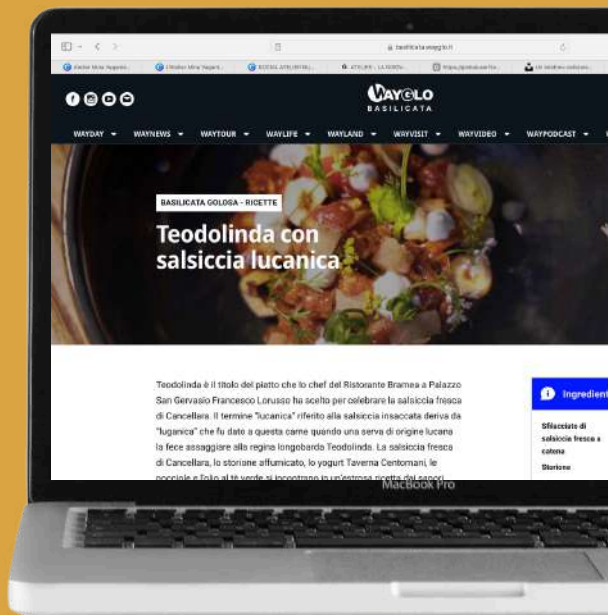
basilicatawaylo.it

WAYLO
BASILICATA

WAYDAY ▾ WAYNEWS ▾ WAYTOUR ▾ WAYLIFE ▾ WAYLAND ▾ WAYVISIT ▾ WAYVIDEO ▾ WAYPODCAST ▾

BASILICATA GOLOSA - RICETTE

Teodolinda con salsiccia lucanica

Teodolinda è il titolo del piatto che lo chef del Ristorante Bramea a Palazzo San Gervasio Francesco Lorusso ha scelto per celebrare la salsiccia fresca di Cancellara. Il termine "lucanica" riferito alla salsiccia insaccata deriva da "luganica" che fu dato a questa carne quando una serva di origine lucana la fece assaggiare alla regina longobarda Teodolinda. La salsiccia fresca di Cancellara, lo storione affumicato, lo yogurt Taverna Centomani, le nocciole e l'olio al tè verde si incontrano in un'estrosa ricetta dai sapori

Ingredienti

Sfilacciato di salsiccia fresca e cotona

Storione

MacBook Pro